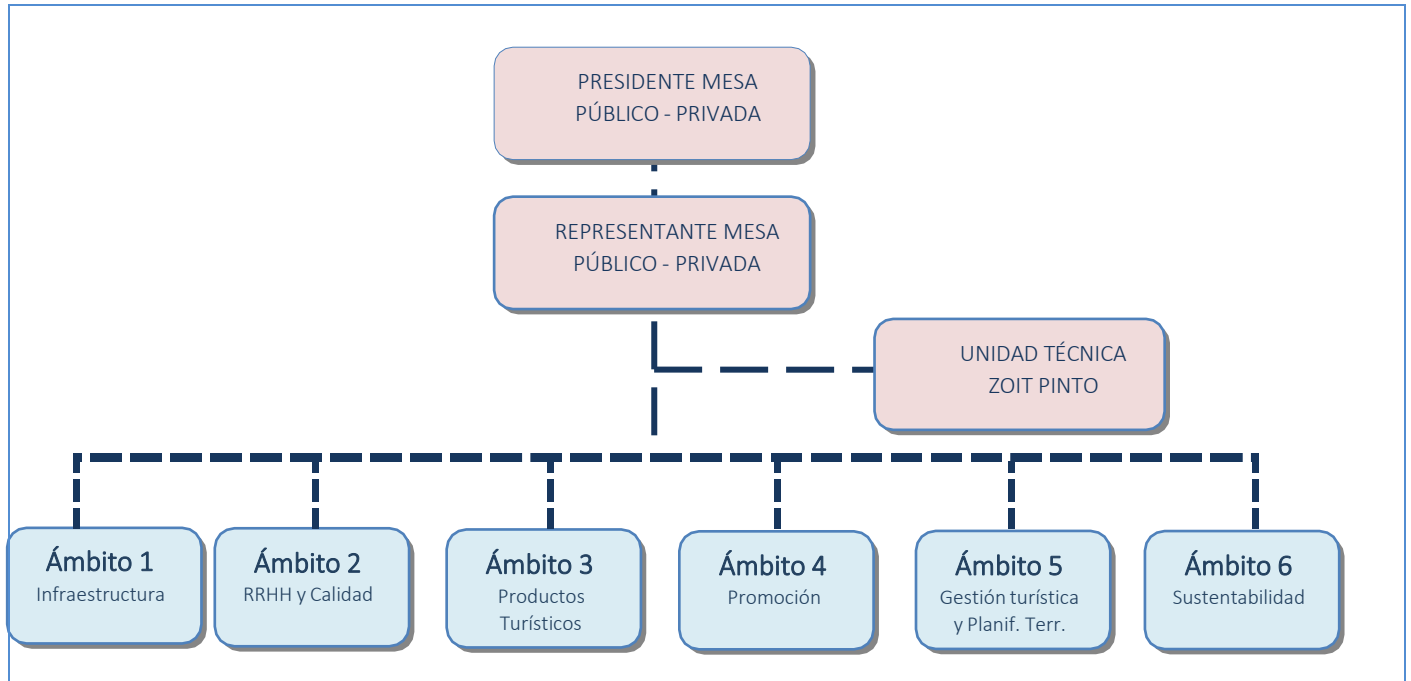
PRESIDENTE MESA PÚBLICO - PRIVADA

REPRESENTANTE MESA PÚBLICO - PRIVADA

UNIDAD TÉCNICA ZOIT PINTO

Ámbito 1
Infraestructura

Ámbito 2
RRHH y Calidad

Ámbito 3
Productos Turísticos

Ámbito 4
Promoción

Ámbito 5
Gestión turística y Planif. Terr.

Ámbito 6
Sustentabilidad